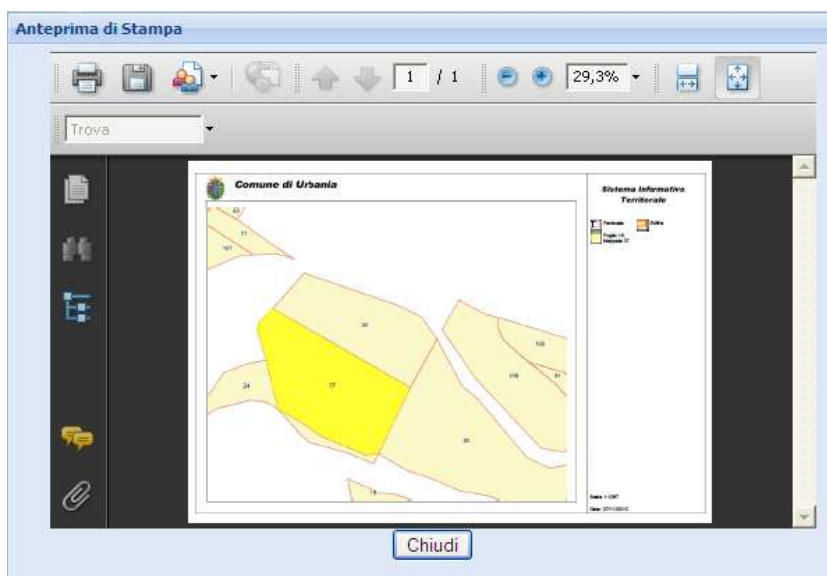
Anteprima di Stampa

1 / 1

29,3%

Trova

Comune di Urbania

Sistema Informativo Territoriale

Particelle

Edifici

Foglio 14, Mappale 37

43

11

107

30

37

24

113

116

91

8

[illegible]

Scala: 1:2387

Data: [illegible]

Chiudi